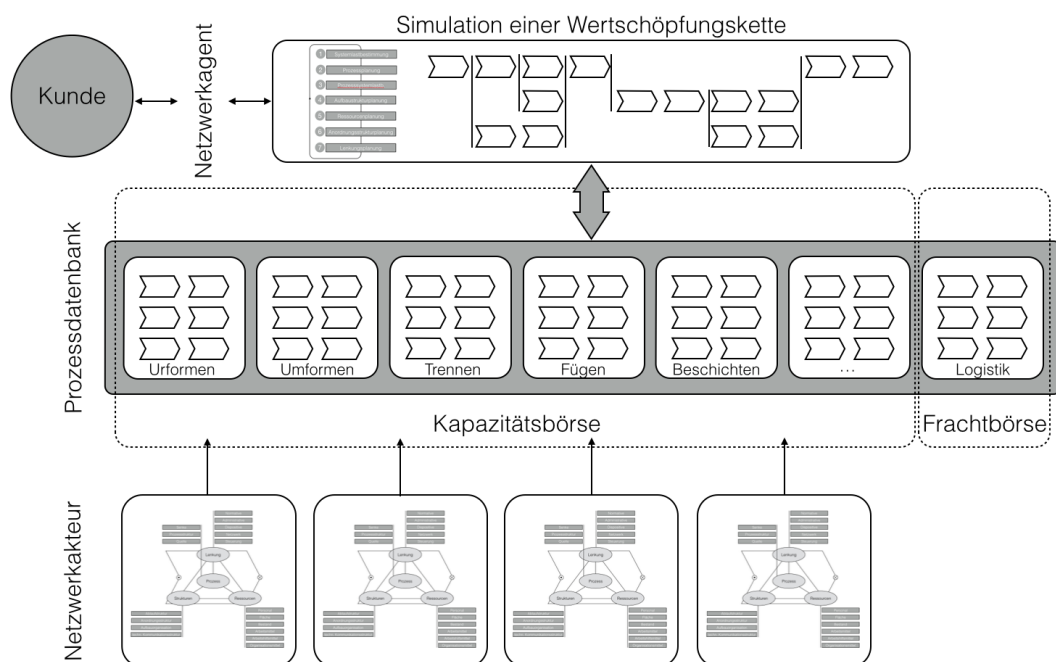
Simulation einer Wertschöpfungskette

Kunde

Netzwerkagent

1 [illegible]
2 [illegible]
3 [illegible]
4 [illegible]
5 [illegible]
6 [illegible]
7 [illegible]

Prozessdatenbank

Urformen

Umformen

Trennen

Fügen

Beschichten

...

Logistik

Kapazitätsbörse

Frachtbörse

Netzwerkakteur

Lenkung
Prozess
Strukturen
Ressourcen

Lenkung
Prozess
Strukturen
Ressourcen

Lenkung
Prozess
Strukturen
Ressourcen

Lenkung
Prozess
Strukturen
Ressourcen